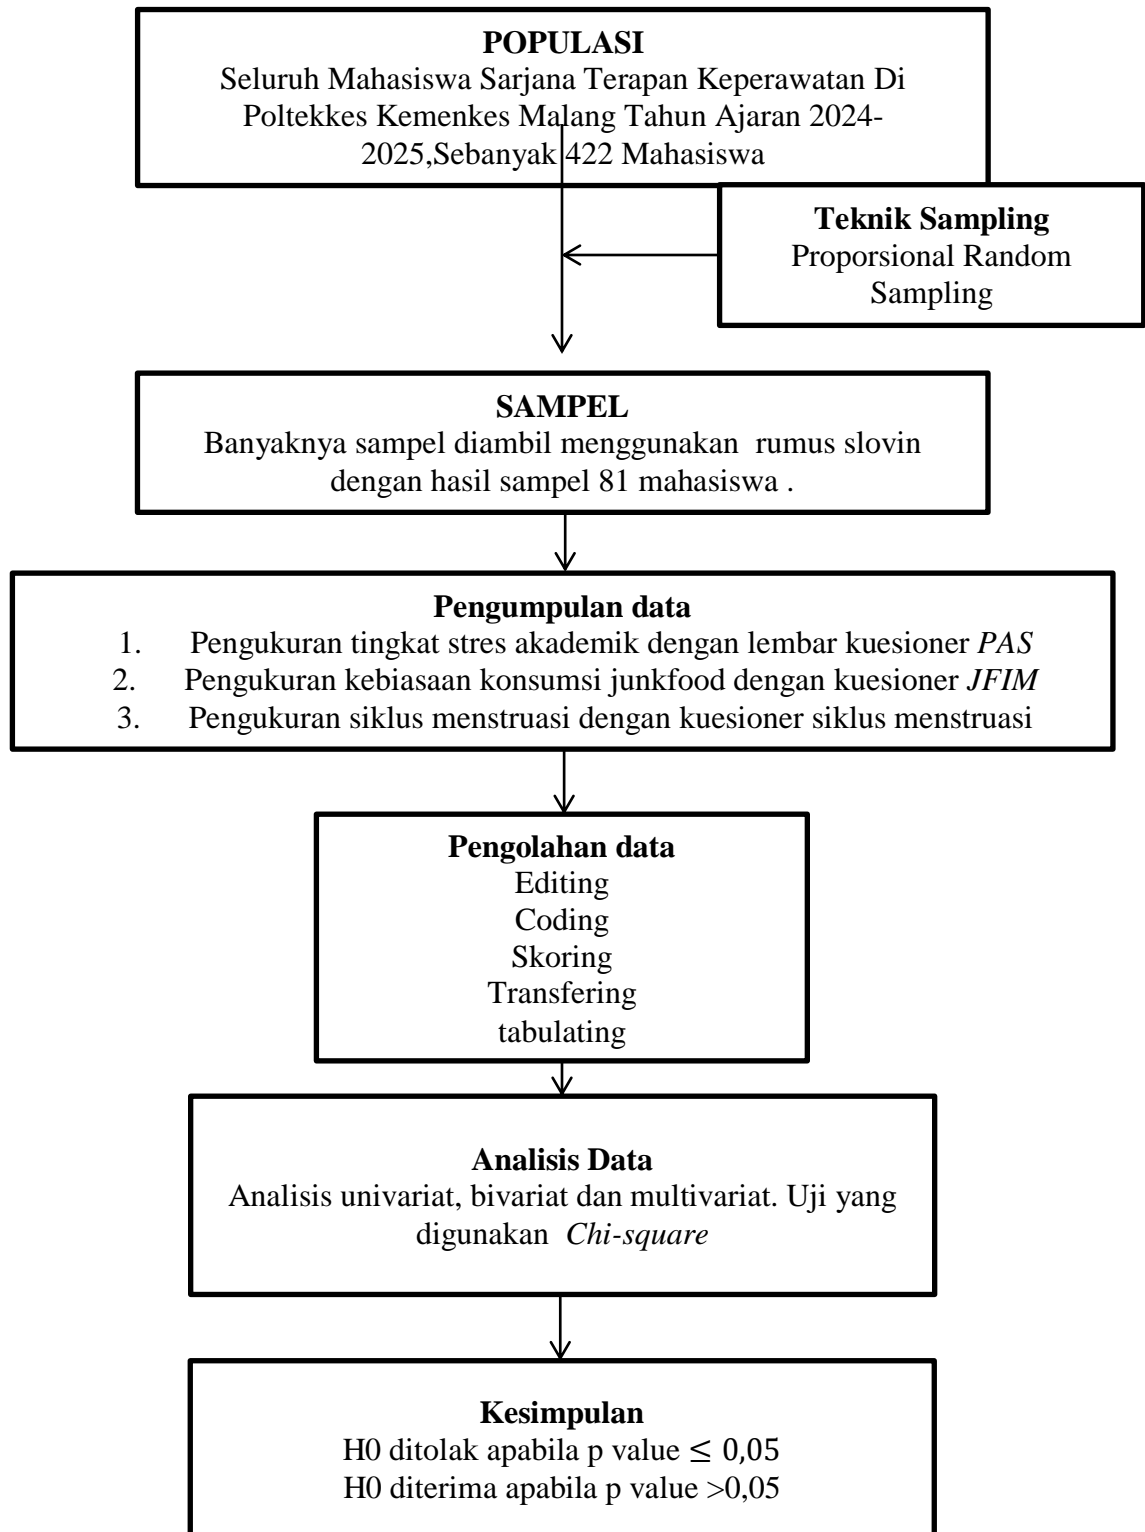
POPULASI
Seluruh Mahasiswa Sarjana Terapan Keperawatan Di Poltekkes Kemenkes Malang Tahun Ajaran 2024-2025,Sebanyak 422 Mahasiswa

Teknik Sampling
Proporsional Random Sampling

SAMPEL
Banyaknya sampel diambil menggunakan rumus slovin dengan hasil sampel 81 mahasiswa .

Pengumpulan data
1. Pengukuran tingkat stres akademik dengan lembar kuesioner *PAS*
2. Pengukuran kebiasaan konsumsi junkfood dengan kuesioner *JFIM*
3. Pengukuran siklus menstruasi dengan kuesioner siklus menstruasi

Pengolahan data
Editing
Coding
Skoring
Transfering
tabulating

Analisis Data
Analisis univariat, bivariat dan multivariat. Uji yang digunakan *Chi-square*

Kesimpulan
H0 ditolak apabila p value $\leq$ 0,05
H0 diterima apabila p value >0,05